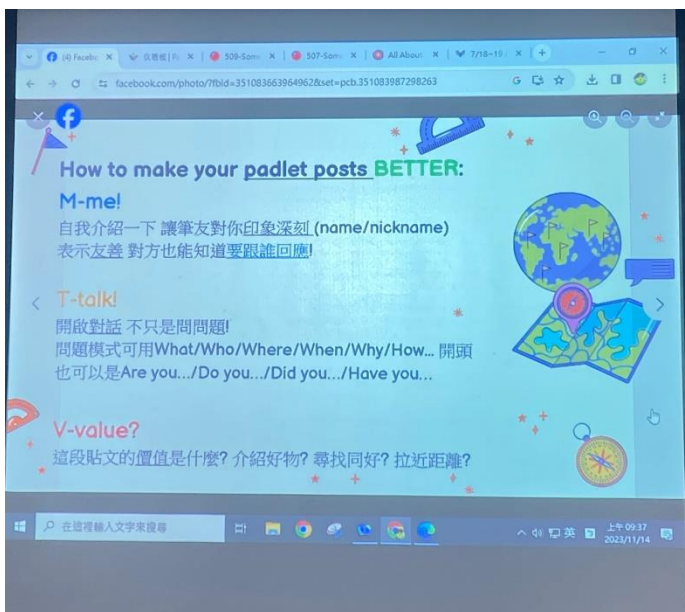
(4) Facebo ×
收藏夾 | Pa ×
509-Samo ×
507-Samo ×
All About ×
7/18~19 ×
facebook.com/photo/?fbid=351083663964962&set=pcb.351083987298263

How to make your padlet posts BETTER:

M-me!
自我介紹一下 讓筆友對你印象深刻 (name/nickname)
表示友善 對方也能知道要跟誰回應!

T-talk!
開啟對話 不只是問問題!
問題模式可用What/Who/Where/When/Why/How... 開頭
也可以是Are you.../Do you.../Did you.../Have you...

V-value?
這段貼文的價值是什麼? 介紹好物? 尋找同好? 拉近距離?

在這裡輸入文字來搜尋
英
上午 09:37
2023/11/14